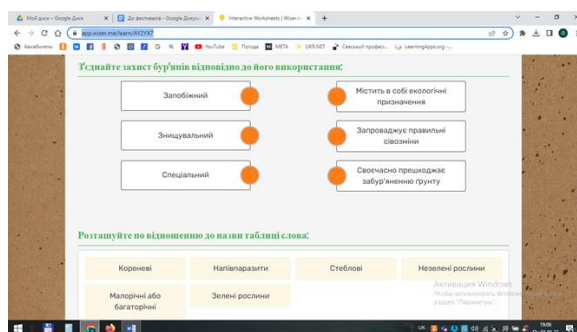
Мой диск – Google Диск | До вивчення – Google Докум | Interactive Worksheets | Wizer.m | +

app.wizer.me/learn/AY2YX7

Авиабилеты | YouTube | Погода | META | UKR.NET | Связный професі... | LearningApps.org -...

З'єднайте захист бур'янів відповідно до його використання:

Запобіжний

Знищувальний

Спеціальний

Містить в собі екологічні призначення

Запроваджує правильні сівозміни

Своєчасно прешкоджає забур'яненню грунту

Розташуйте по відношенню до назви таблиці слова:

Кореневі

Напівпаразити

Стеблові

Незелені рослини

Малорічні або багаторічні

Зелені рослини

Активация Windows
Чтобы активировать Windows, перейдите в раздел "Параметры".

15:06